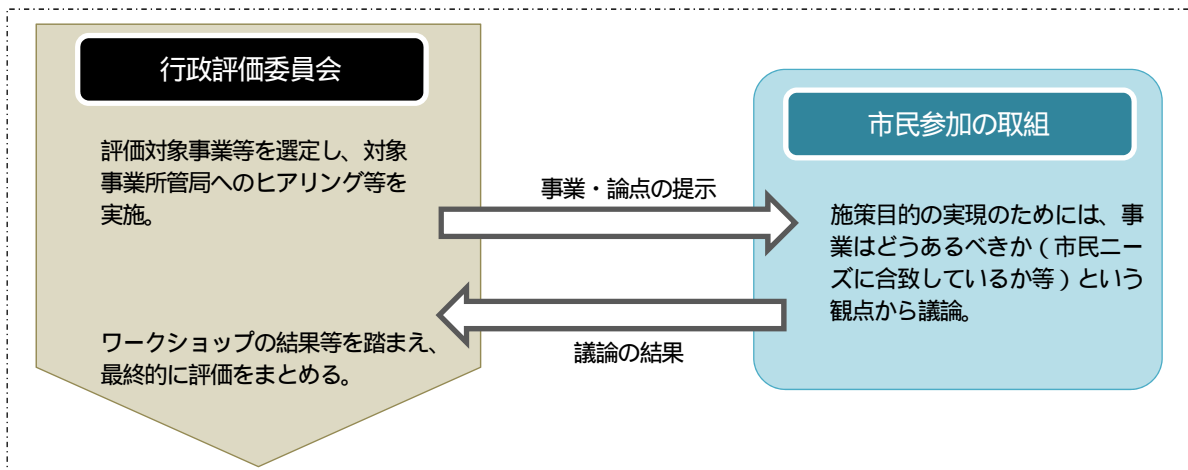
行政評価委員会

評価対象事業等を選定し、対象事業所管局へのヒアリング等を実施。

ワークショップの結果等を踏まえ、最終的に評価をまとめる。

事業・論点の提示

議論の結果

市民参加の取組

施策目的の実現のためには、事業はどうあるべきか（市民ニーズに合致しているか等）という観点から議論。